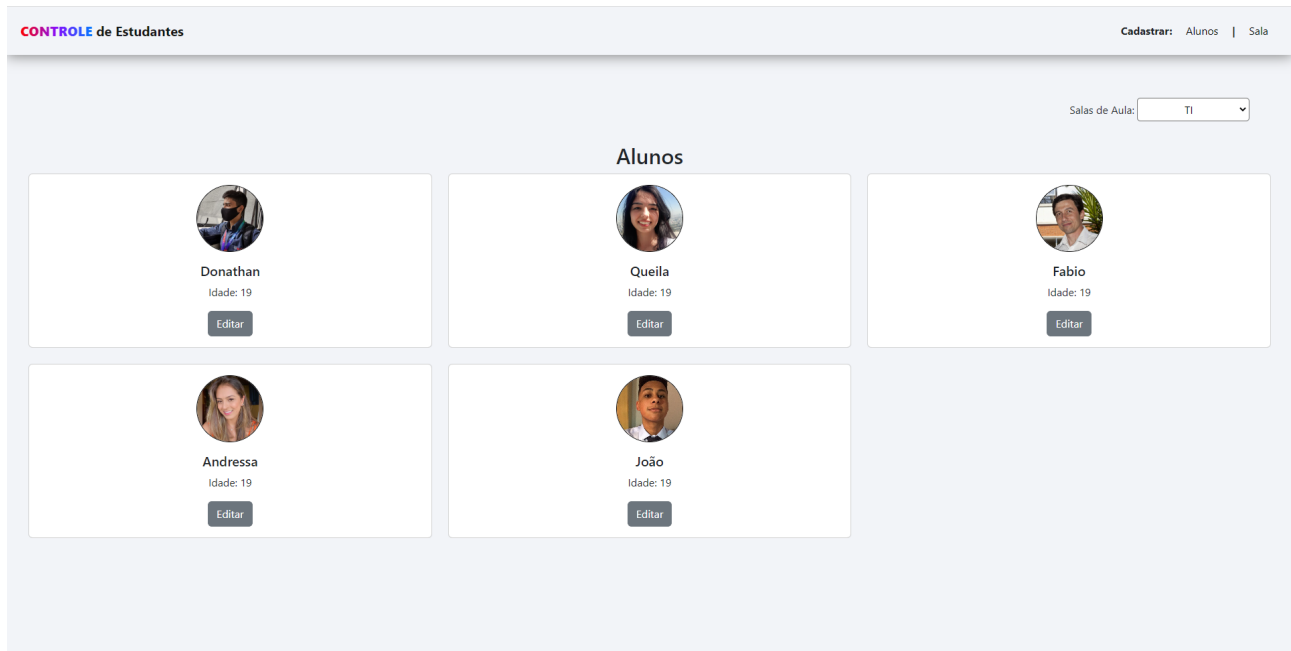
CONTROLE de Estudantes

Cadastrar: Alunos | Sala

Salas de Aula: TI

Alunos

Donathan
Idade: 19
Editar

Queila
Idade: 19
Editar

Fabio
Idade: 19
Editar

Andressa
Idade: 19
Editar

João
Idade: 19
Editar